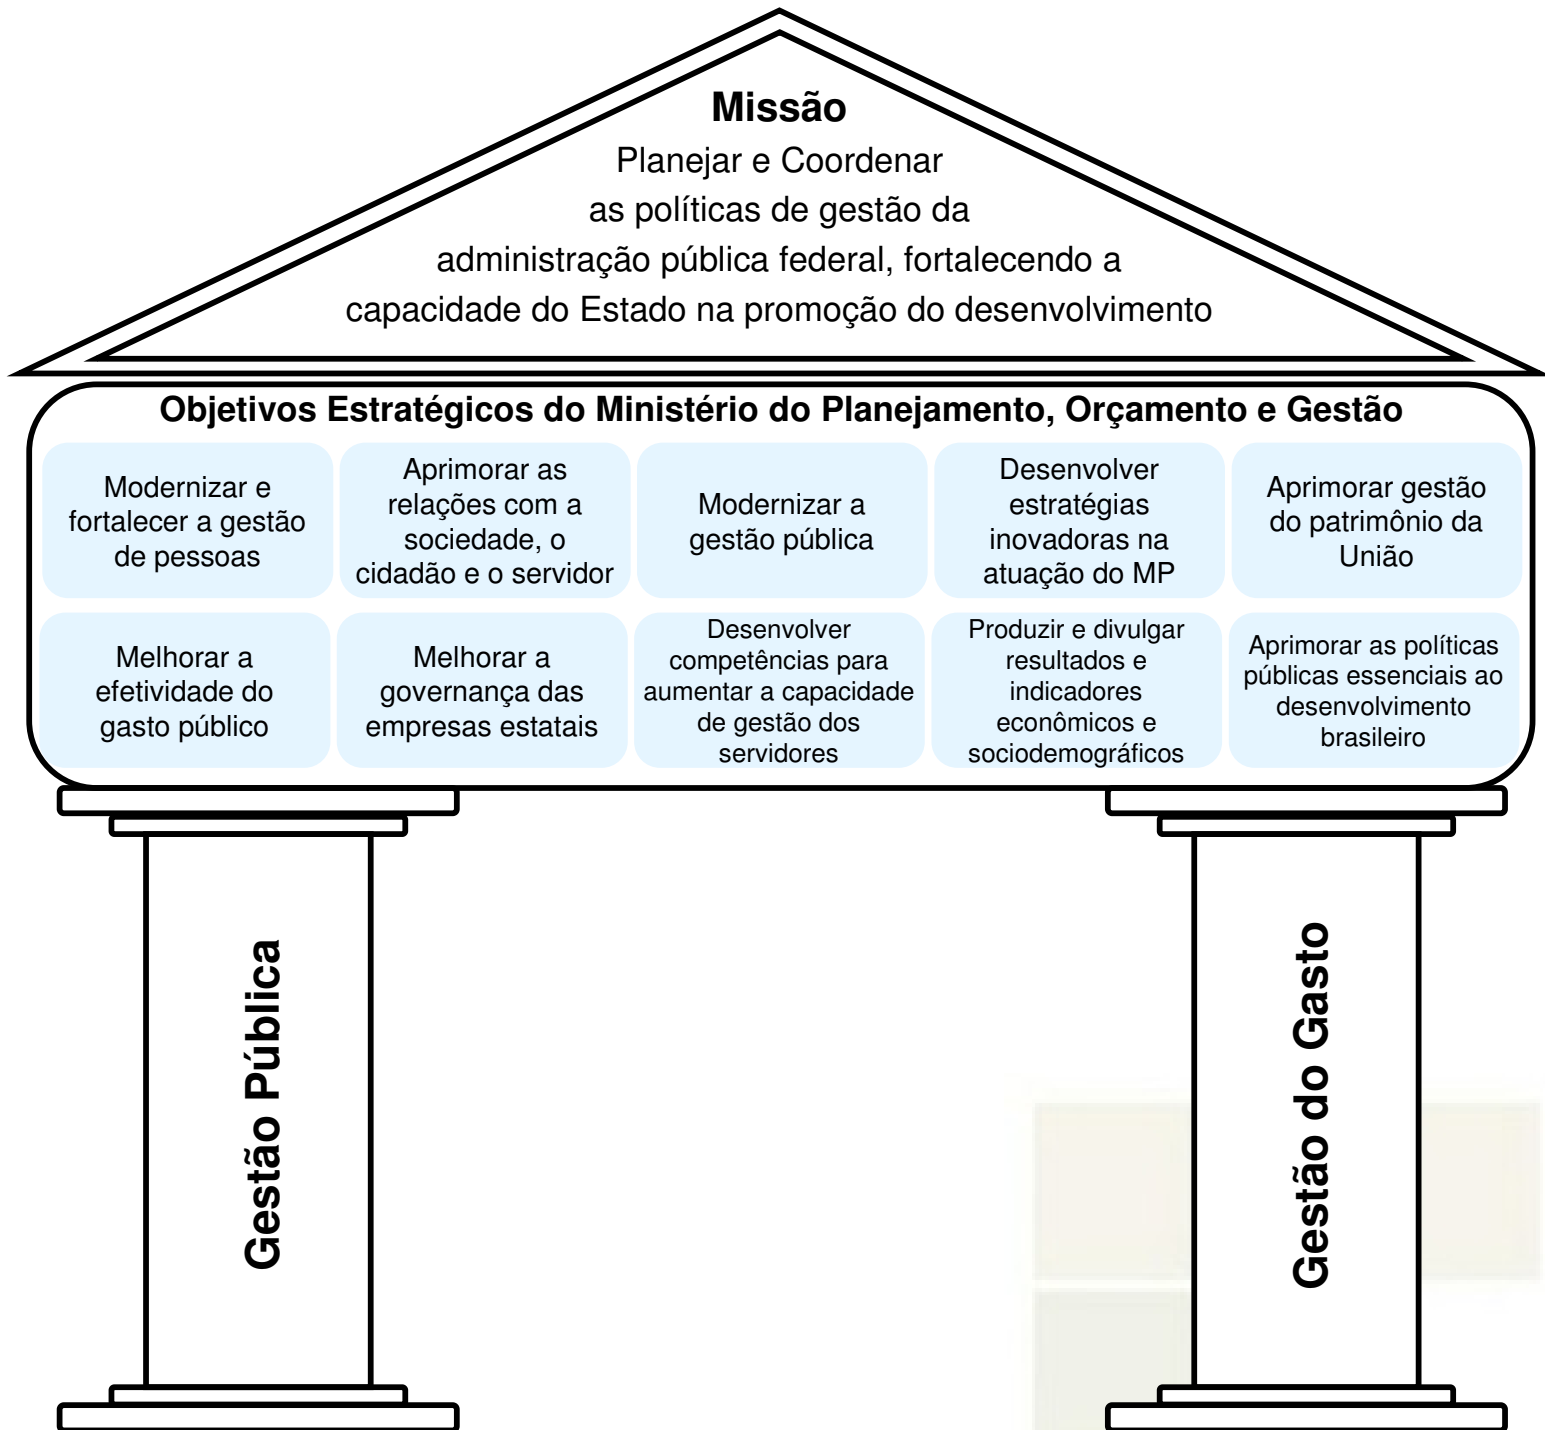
Missão

Planejar e Coordenar as políticas de gestão da administração pública federal, fortalecendo a capacidade do Estado na promoção do desenvolvimento

Objetivos Estratégicos do Ministério do Planejamento, Orçamento e Gestão

Modernizar e fortalecer a gestão de pessoas

Aprimorar as relações com a sociedade, o cidadão e o servidor

Modernizar a gestão pública

Desenvolver estratégias inovadoras na atuação do MP

Aprimorar gestão do patrimônio da União

Melhorar a efetividade do gasto público

Melhorar a governança das empresas estatais

Desenvolver competências para aumentar a capacidade de gestão dos servidores

Produzir e divulgar resultados e indicadores econômicos e sociodemográficos

Aprimorar as políticas públicas essenciais ao desenvolvimento brasileiro

Gestão Pública

Gestão do Gasto